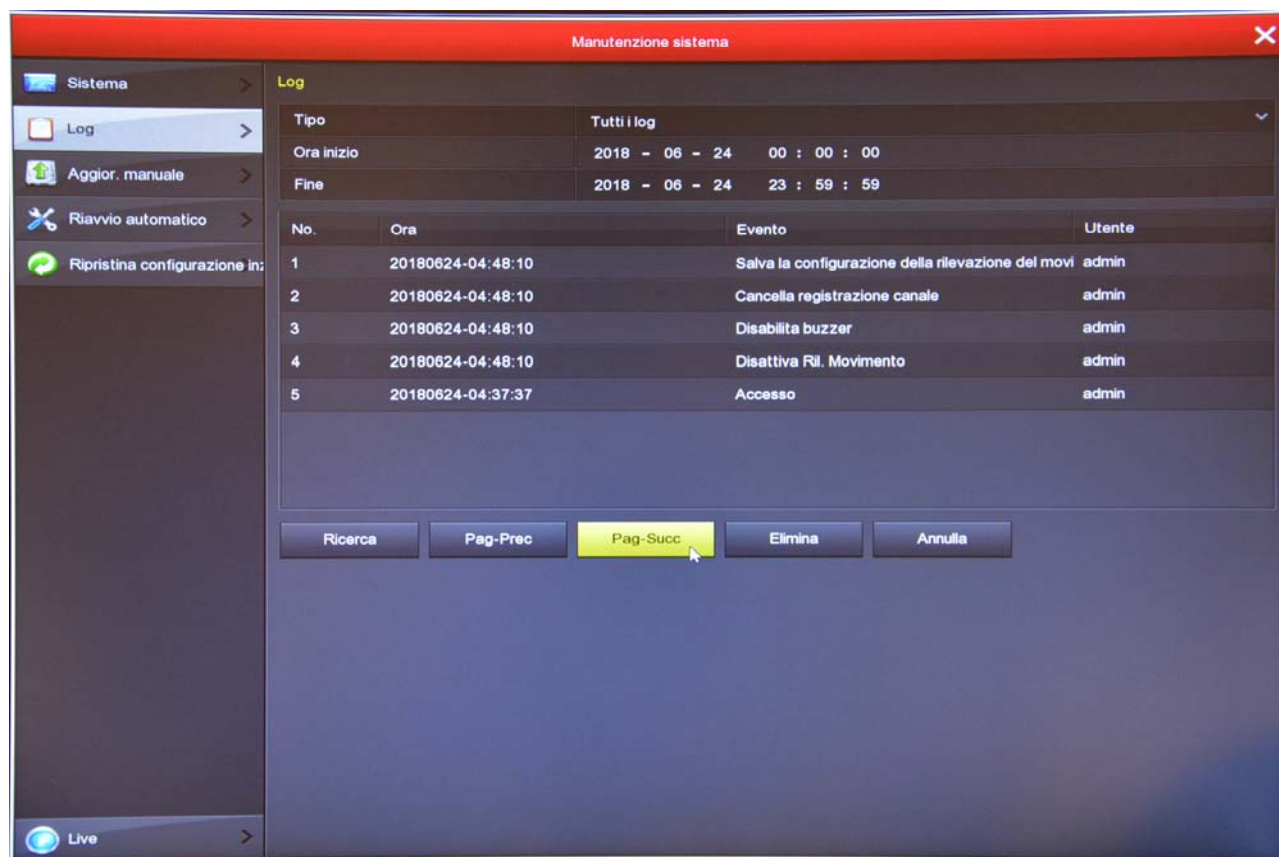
Manutenzione sistema

Sistema
Log
Aggior. manuale
Riavvio automatico
Ripristina configurazione in

Log

| Tipo | Tutti i log |
|---|---|
| Ora inizio | 2018 - 06 - 24 00 : 00 : 00 |
| Fine | 2018 - 06 - 24 23 : 59 : 59 |

| No. | Ora | Evento | Utente |
|---|---|---|---|
| 1 | 20180624-04:48:10 | Salva la configurazione della rilevazione del movi | admin |
| 2 | 20180624-04:48:10 | Cancella registrazione canale | admin |
| 3 | 20180624-04:48:10 | Disabilita buzzer | admin |
| 4 | 20180624-04:48:10 | Disattiva Ril. Movimento | admin |
| 5 | 20180624-04:37:37 | Accesso | admin |

Ricerca
Pag-Prec
Pag-Succ
Elimina
Annulla

Live